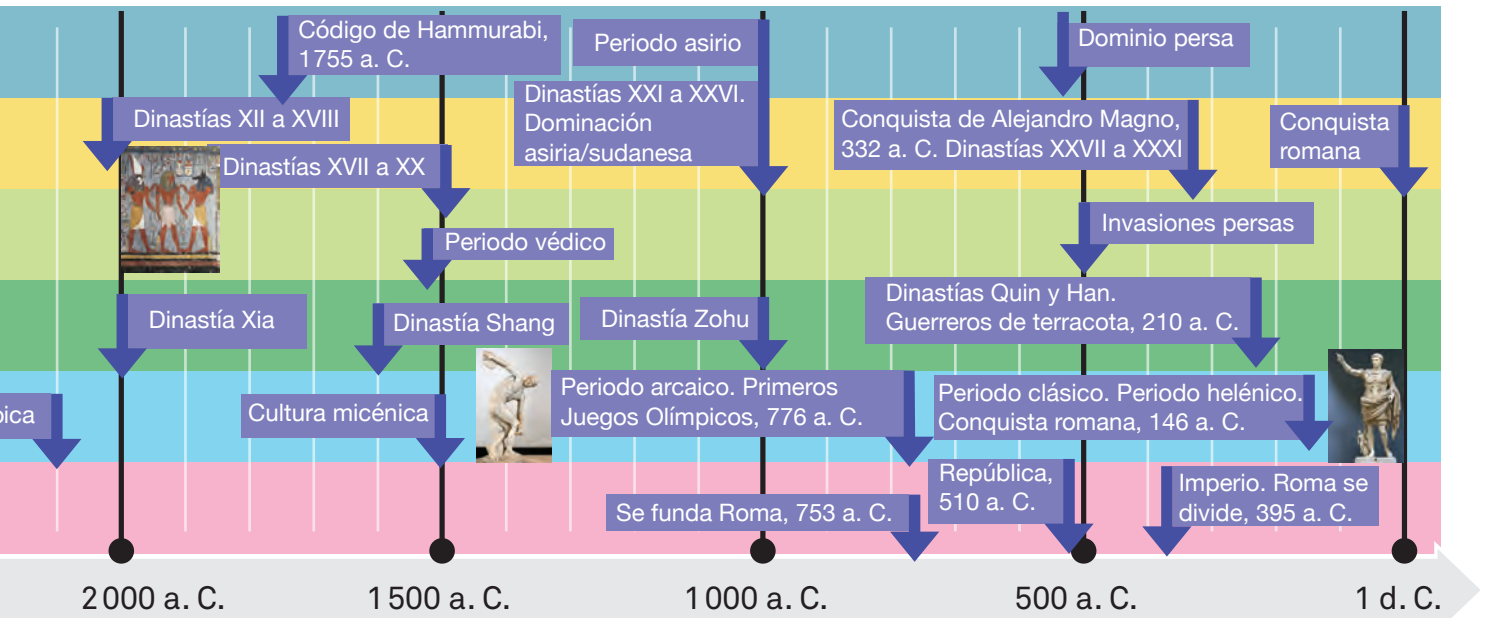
Código de Hammurabi, 1755 a. C.

Periodo asirio

Dominio persa

Dinastías XII a XVIII

Dinastías XXI a XXVI. Dominación asiria/sudanesa

Conquista de Alejandro Magno, 332 a. C. Dinastías XXVII a XXXI

Conquista romana

Dinastías XVII a XX

Invasiones persas

Periodo védico

Dinastías Quin y Han. Guerreros de terracota, 210 a. C.

Dinastía Xia

Dinastía Shang

Dinastía Zohu

pica

Cultura micénica

Periodo arcaico. Primeros Juegos Olímpicos, 776 a. C.

Periodo clásico. Periodo helénico. Conquista romana, 146 a. C.

República, 510 a. C.

Imperio. Roma se divide, 395 a. C.

Se funda Roma, 753 a. C.

2 000 a. C.

1 500 a. C.

1 000 a. C.

500 a. C.

1 d. C.